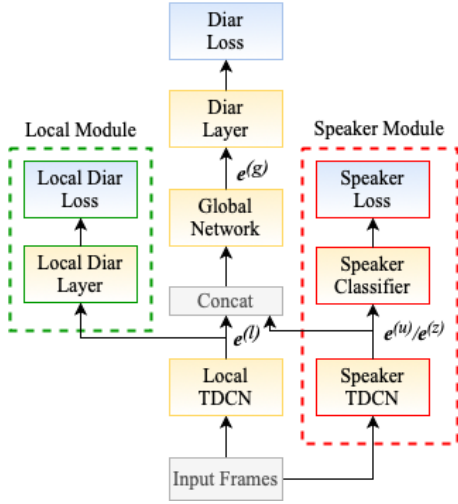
Diar Loss

Diar Layer

$e^{(g)}$

Global Network

Local Module

Local Diar Loss

Local Diar Layer

Speaker Module

Speaker Loss

Speaker Classifier

Concat

$e^{(l)}$

$e^{(u)}/e^{(z)}$

Local TDCN

Speaker TDCN

Input Frames